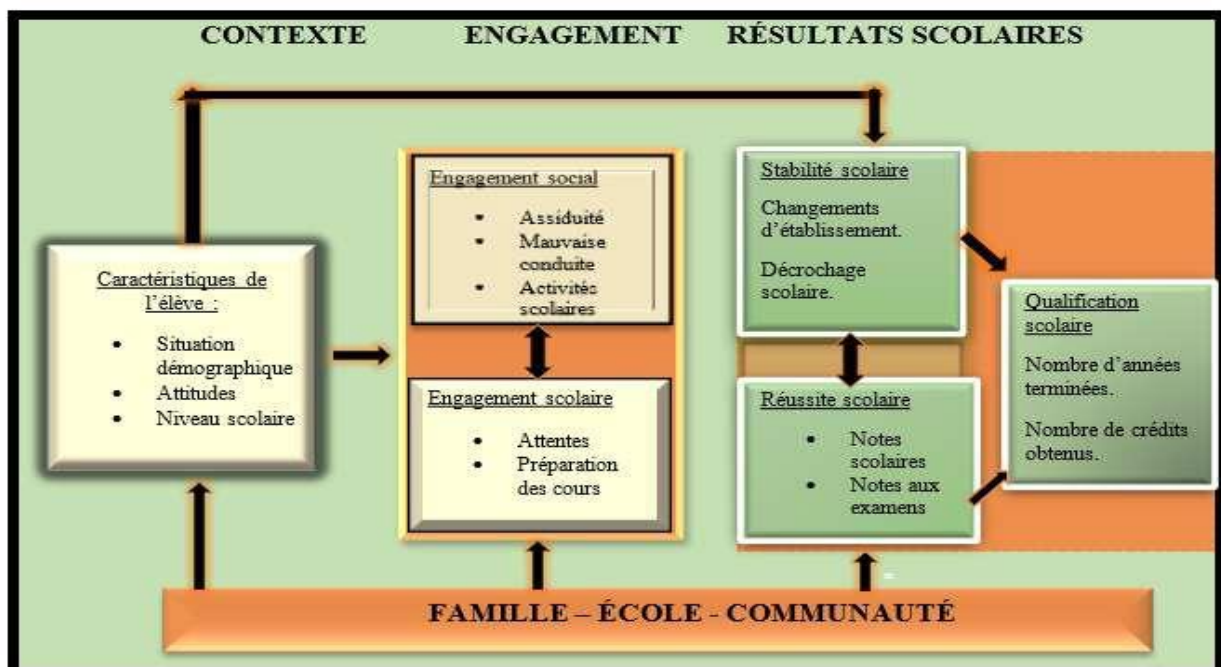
CONTEXTE ENGAGEMENT RÉSULTATS SCOLAIRES

Caractéristiques de l'élève :

- Situation démographique
- Attitudes
- Niveau scolaire

Engagement social

- Assiduité
- Mauvaise conduite
- Activités scolaires

Engagement scolaire

- Attentes
- Préparation des cours

Stabilité scolaire

Changements d'établissement.

Décrochage scolaire.

Réussite scolaire

- Notes scolaires
- Notes aux examens

Qualification scolaire

Nombre d'années terminées.

Nombre de crédits obtenus.

FAMILLE – ÉCOLE - COMMUNAUTÉ